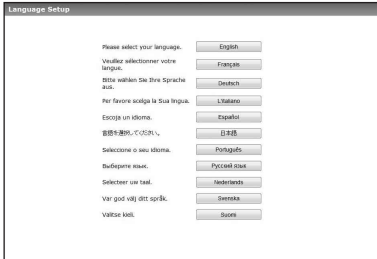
Language Setup

Please select your language. English

Veuillez sélectionner votre langue. Français

Bitte wählen Sie Ihre Sprache aus. Deutsch

Per favore scelga la Sua lingua. L'italiano

Escoja un idioma. Español

言語を選択してください。 日本語

Seleccione o seu idioma. Português

Выберите язык. Русский язык

Selecteer uw taal. Nederlands

Var god välj ditt språk. Svenska

Valitse kieli. Suomi